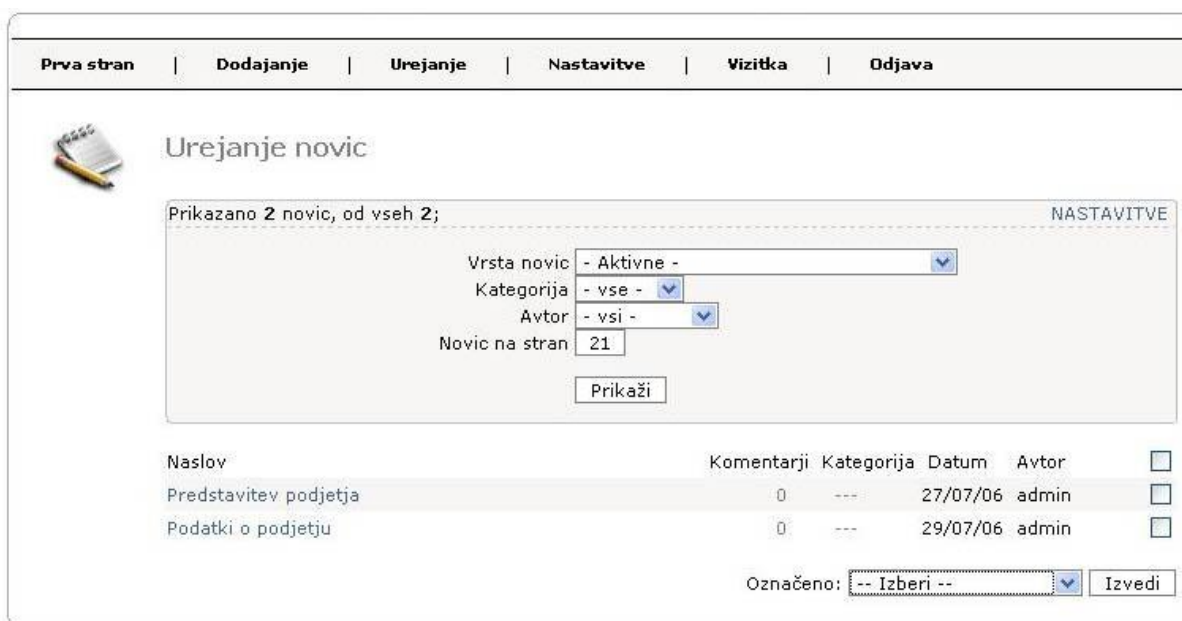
Prva stran | Dodajanje | Urejanje | Nastavitve | Vizitka | Odjava

Urejanje novic

Prikazano **2** novic, od vseh **2**;

NASTAVITVE

Vrsta novic - Aktivne -
Kategorija - vse -
Avtor - vsi -
Novic na stran 21

Prikaži

| Naslov | Komentarji | Kategorija | Datum | Avtor |
|---|---|---|---|---|
| Predstavitev podjetja | 0 | --- | 27/07/06 | admin |
| Podatki o podjetju | 0 | --- | 29/07/06 | admin |

Označeno: -- Izberi -- Izvedi